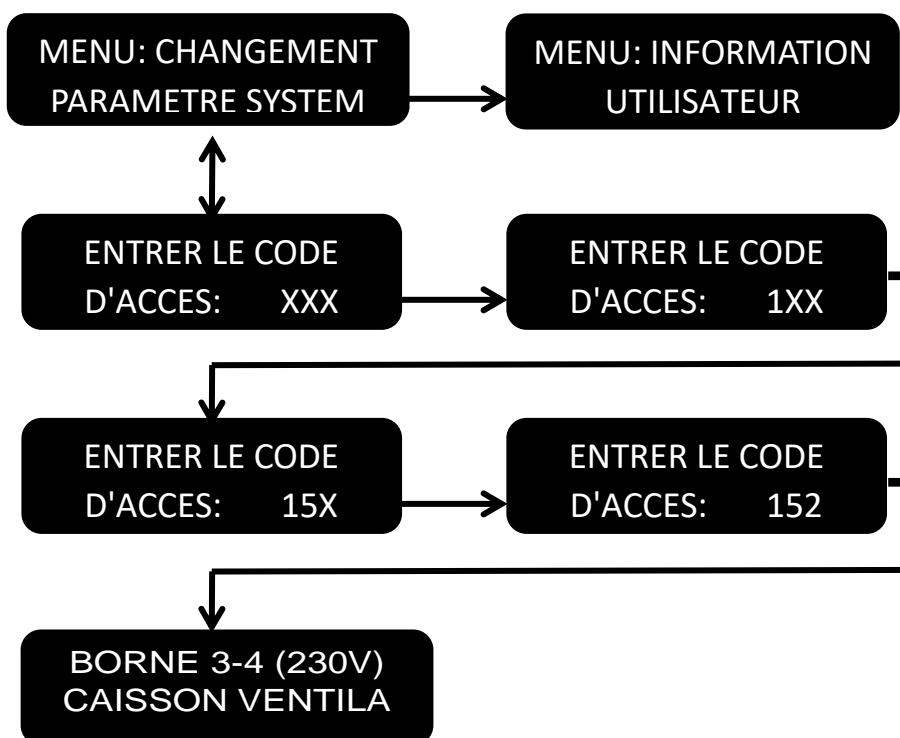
MENU: CHANGEMENT
PARAMETRE SYSTEM

MENU: INFORMATION
UTILISATEUR

ENTRER LE CODE
D'ACCES: XXX

ENTRER LE CODE
D'ACCES: 1XX

ENTRER LE CODE
D'ACCES: 15X

ENTRER LE CODE
D'ACCES: 152

BORNE 3-4 (230V)
CAISSON VENTILA